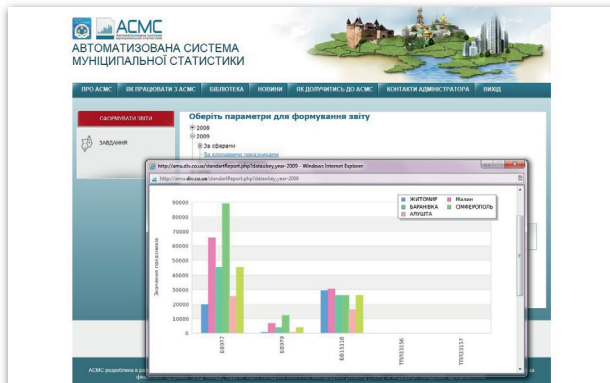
АСМС

АВТОМАТИЗОВАНА СИСТЕМА МУНІЦИПАЛЬНОЇ СТАТИСТИКИ

ПРО АСМС | ЯК ПРАЦЮВАТИ З АСМС | БІБЛІОТЕКА | НОВИНИ | ЯК ДОЛУЧИТИСЬ ДО АСМС | КОНТАКТИ АДМІНІСТРАТОРА | ВИХІД

СФОРМУВАТИ ЗВІТИ

ЗАВДАННЯ

Оберіть параметри для формування звіту

2008
2009
За сферами
За ключовими показниками

http://amu.dlv.co.ua/standartReport.php?datakey;year-2009 - Windows Internet Explorer

http://amu.dlv.co.ua/standartReport.php?datakey;year-2009

ЖИТОМИР
БАРАНІВКА
АЛУШТА
Малин
СІМФЕРОПОЛЬ

90000
80000
70000
60000
50000
40000
30000
20000
10000
0

Значення показника

БЗ977
БЗ979
ББ15118
ТП033156
ТП033157

АСМС розроблена в ра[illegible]